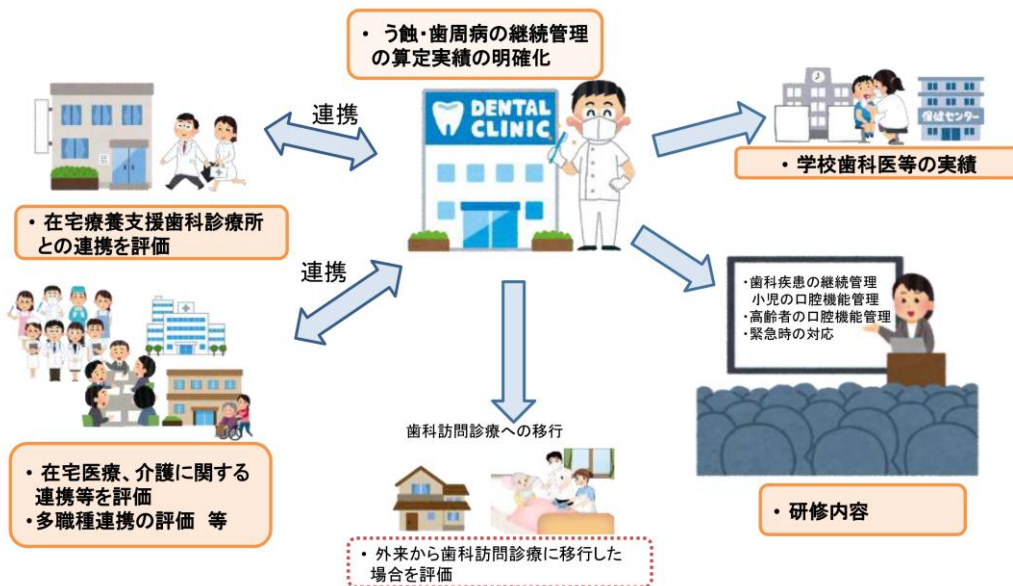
・ う蝕・歯周病の継続管理の算定実績の明確化

DENTAL CLINIC

連携

・在宅療養支援歯科診療所との連携を評価

・学校歯科医等の実績

保健センター

連携

・歯科疾患の継続管理
小児の口腔機能管理
・高齢者の口腔機能管理
・緊急時の対応

歯科訪問診療への移行

・在宅医療、介護に関する連携等を評価
・多職種連携の評価 等

・研修内容

・外来から歯科訪問診療に移行した場合を評価